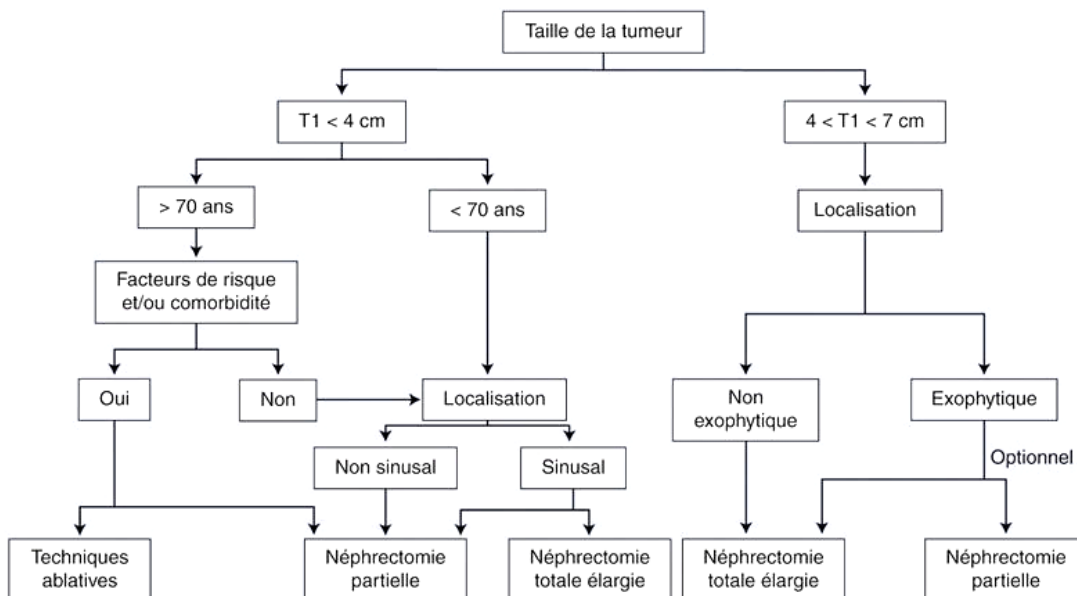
Taille de la tumeur

T1 < 4 cm

4 < T1 < 7 cm

> 70 ans

< 70 ans

Localisation

Facteurs de risque et/ou comorbidité

Oui

Non

Localisation

Non exophytique

Exophytique

Optionnel

Non sinusal

Sinusal

Techniques ablatives

Néphrectomie partielle

Néphrectomie totale élargie

Néphrectomie totale élargie

Néphrectomie partielle